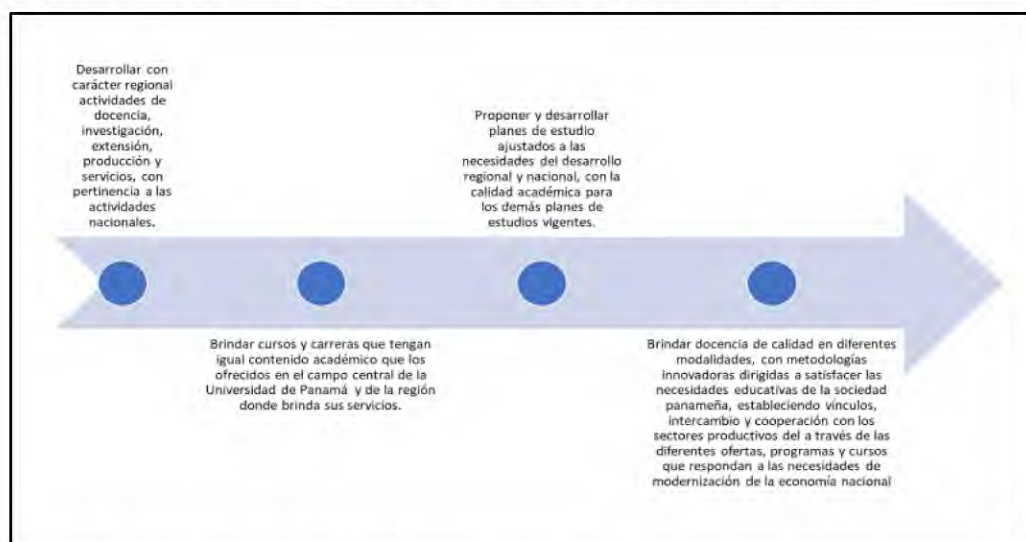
Desarrollar con carácter regional actividades de docencia, investigación, extensión, producción y servicios, con pertinencia a las actividades nacionales.

Proponer y desarrollar planes de estudio ajustados a las necesidades del desarrollo regional y nacional, con la calidad académica para los demás planes de estudios vigentes.

Brindar cursos y carreras que tengan igual contenido académico que los ofrecidos en el campo central de la Universidad de Panamá y de la región donde brinda sus servicios.

Brindar docencia de calidad en diferentes modalidades, con metodologías innovadoras dirigidas a satisfacer las necesidades educativas de la sociedad panameña, estableciendo vínculos, intercambio y cooperación con los sectores productivos del a través de las diferentes ofertas, programas y cursos que respondan a las necesidades de modernización de la economía nacional